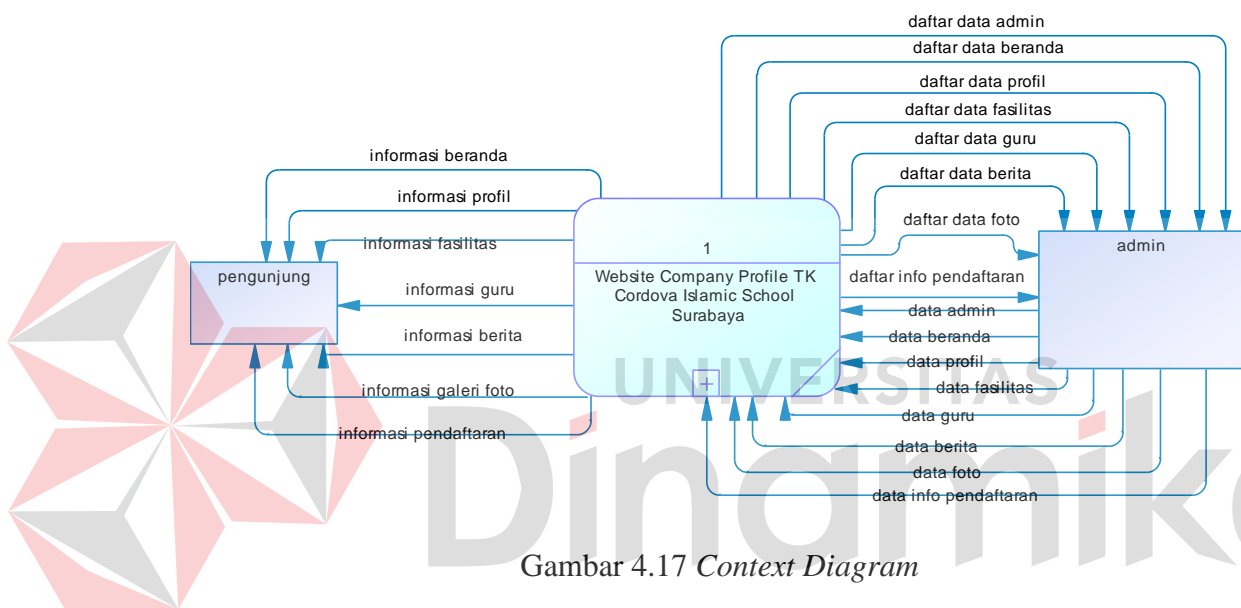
daftar data admin
daftar data beranda
daftar data profil
daftar data fasilitas
daftar data guru
daftar data berita
daftar data foto
informasi beranda
informasi profil
informasi fasilitas
pengunjung
informasi guru
informasi berita
informasi galeri foto
informasi pendaftaran
1
Website Company Profile TK Cordova Islamic School Surabaya
admin
daftar info pendaftaran
data admin
data beranda
data profil
data fasilitas
data guru
data berita
data foto
data info pendaftaran
UNIVERSITAS
Dinamika

Gambar 4.17 Context Diagram